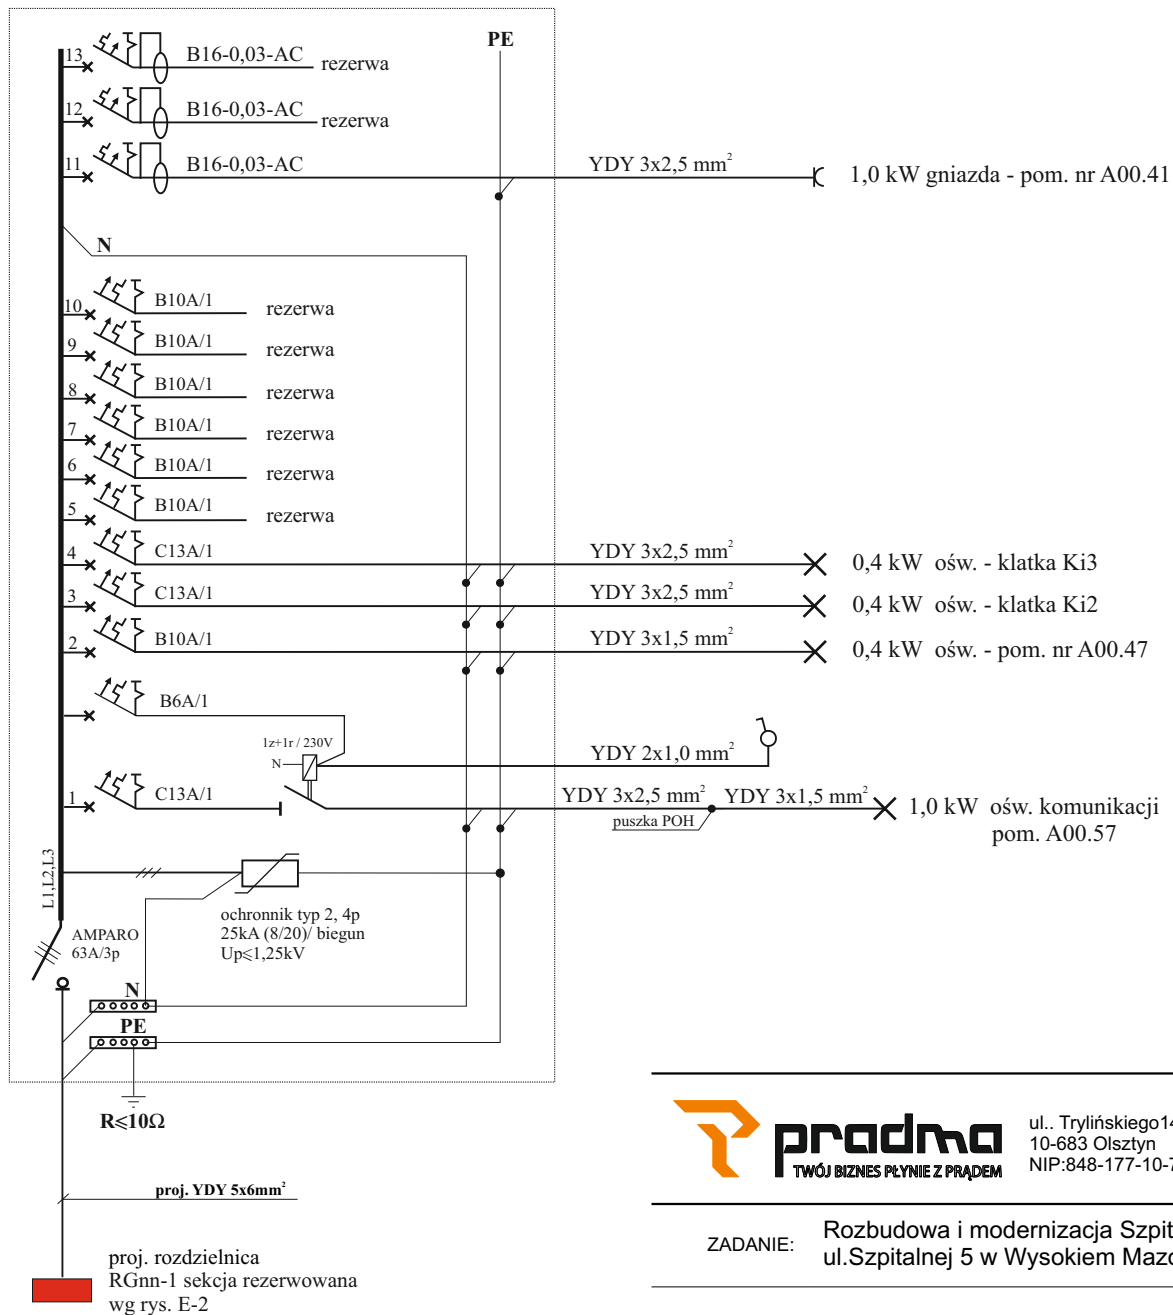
PE

13 B16-0,03-AC rezerwa

12 B16-0,03-AC rezerwa

11 B16-0,03-AC YDY 3x2,5 mm$^2$ 1,0 kW gniazda - pom. nr A00.41

N

10 B10A/1 rezerwa

9 B10A/1 rezerwa

8 B10A/1 rezerwa

7 B10A/1 rezerwa

6 B10A/1 rezerwa

5 B10A/1 rezerwa

4 C13A/1 YDY 3x2,5 mm$^2$ 0,4 kW ośw. - klatka Ki3

3 C13A/1 YDY 3x2,5 mm$^2$ 0,4 kW ośw. - klatka Ki2

2 B10A/1 YDY 3x1,5 mm$^2$ 0,4 kW ośw. - pom. nr A00.47

B6A/1

1z+1r / 230V

N

YDY 2x1,0 mm$^2$

1 C13A/1 YDY 3x2,5 mm$^2$ YDY 3x1,5 mm$^2$ 1,0 kW ośw. komunikacji pom. A00.57

puszka POH

L1,L2,L3

ochronnik typ 2, 4p
25kA (8/20)/ biegun
Up≤1,25kV

AMPARO
63A/3p

N

PE

R≤10Ω

proj. YDY 5x6mm$^2$

proj. rozdzielnica
RGnn-1 sekcja rezerwowana
wg rys. E-2

pradma
TWÓJ BIZNES PŁYNIE Z PRĄDEM

ul.. Tylińskiego1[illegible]
10-683 Olsztyn
NIP:848-177-10-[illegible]

ZADANIE:

Rozbudowa i modernizacja Szpit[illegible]
ul.Szpitalnej 5 w Wysokiem Mazo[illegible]